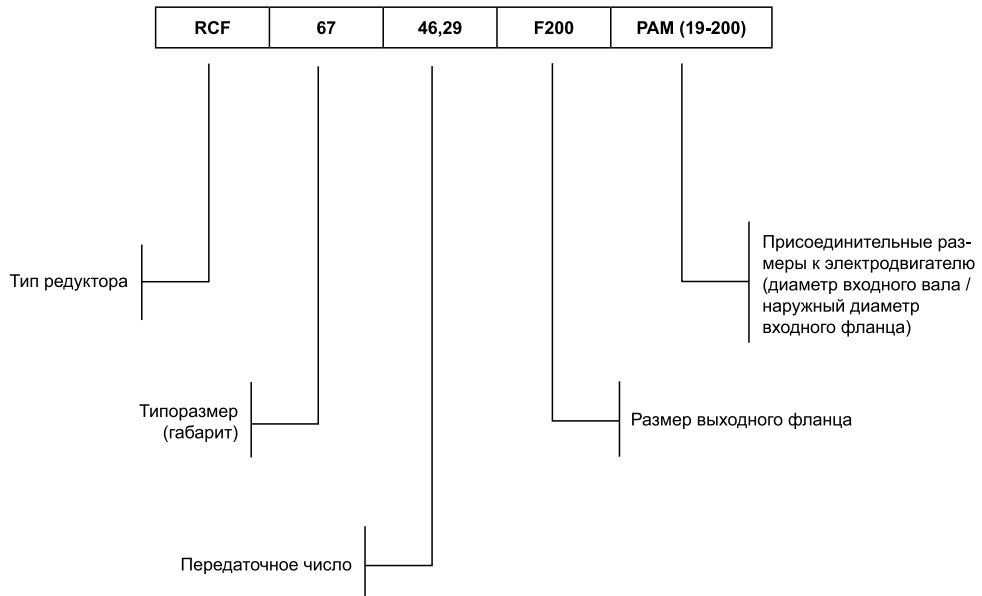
| RCF | 67 | 46,29 | F200 | PAM (19-200) |
|---|---|---|---|---|

Присоединительные размеры к электродвигателю (диаметр входного вала / наружный диаметр входного фланца)

Тип редуктора

Типоразмер (габарит)

Размер выходного фланца

Передаточное число